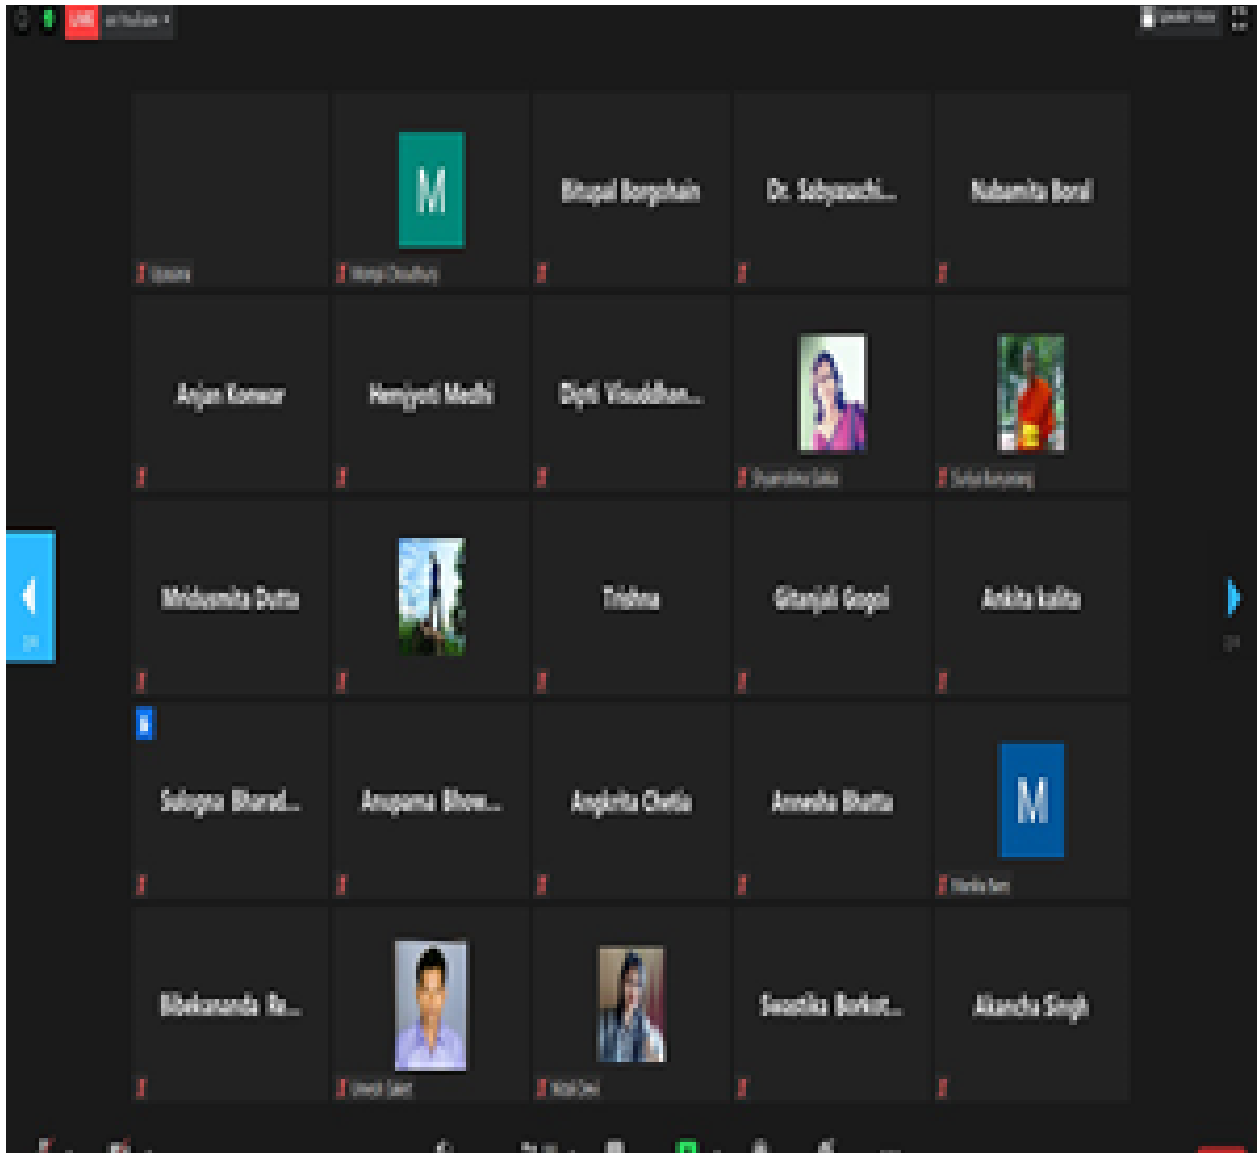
LIVE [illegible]

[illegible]

Upasana

M

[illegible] Choudhury

Bhupal Borgohain

Dr. Sabyasachi...

Nabamita Boral

Anjan Konwar

Hemjyoti Medhi

Dipti Visuddhan...

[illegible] Saikia

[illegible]

Mridusmita Dutta

Trishna

Gitanjali Gogoi

Ankita kalita

Sulagna Bharad...

Anupama Bhow...

Angkrita Chetia

Anwesha Bhatta

M

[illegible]

Bibekananda Ra...

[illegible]

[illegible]

Swastika Borkot...

Akancha Singh